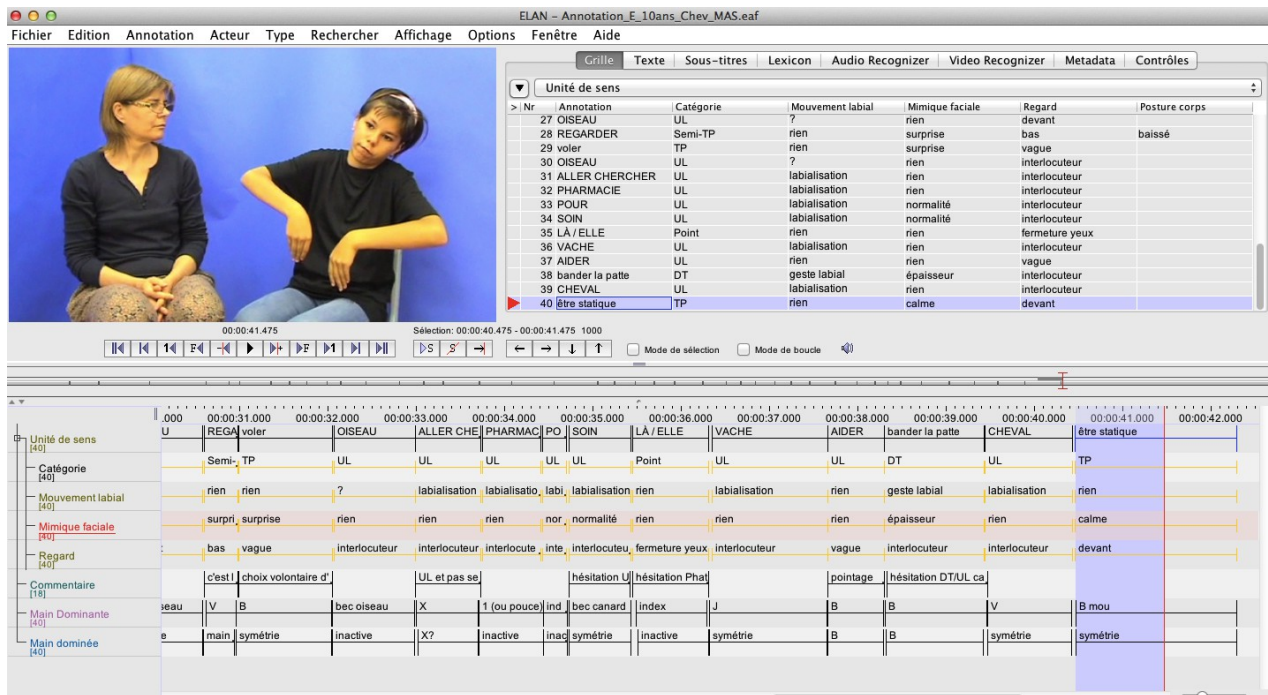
ELAN - Annotation_E_10ans_Chev_MAS.eaf

Fichier Edition Annotation Acteur Type Rechercher Affichage Options Fenêtre Aide

Grille Texte Sous-titres Lexicon Audio Recognizer Video Recognizer Metadata Contrôles

Unité de sens

| > Nr | Annotation | Catégorie | Mouvement labial | Mimique faciale | Regard | Posture corps |
|---|---|---|---|---|---|---|
| 27 | OISEAU | UL | ? | rien | devant | |
| 28 | REGARDER | Semi-TP | rien | surprise | bas | baissé |
| 29 | voler | TP | rien | surprise | vague | |
| 30 | OISEAU | UL | ? | rien | interlocuteur | |
| 31 | ALLER CHERCHER | UL | labialisation | rien | interlocuteur | |
| 32 | PHARMACIE | UL | labialisation | rien | interlocuteur | |
| 33 | POUR | UL | labialisation | normalité | interlocuteur | |
| 34 | SOIN | UL | labialisation | normalité | interlocuteur | |
| 35 | LÀ / ELLE | Point | rien | rien | fermeture yeux | |
| 36 | VACHE | UL | labialisation | rien | interlocuteur | |
| 37 | AIDER | UL | rien | rien | vague | |
| 38 | bander la patte | DT | geste labial | épaisseur | interlocuteur | |
| 39 | CHEVAL | UL | labialisation | rien | interlocuteur | |
| 40 | être statique | TP | rien | calme | devant | |

00:00:41.475

Sélection: 00:00:40.475 - 00:00:41.475 1000

Mode de sélection Mode de boucle

000 00:00:31.000 00:00:32.000 00:00:33.000 00:00:34.000 00:00:35.000 00:00:36.000 00:00:37.000 00:00:38.000 00:00:39.000 00:00:40.000 00:00:41.000 00:00:42.000

Unité de sens [40]: U REGA voler OISEAU ALLER CHE PHARMAC PO SOIN LÀ / ELLE VACHE AIDER bander la patte CHEVAL être statique

Catégorie [40]: Semi- TP UL UL UL UL UL Point UL UL DT UL TP

Mouvement labial [40]: rien rien ? labialisation labialisatio labi labialisation rien labialisation rien geste labial labialisation rien

Mimique faciale [40]: surpri surprise rien rien rien nor normalité rien rien rien épaisseur rien calme

Regard [40]: bas vague interlocuteur interlocuteur interlocute inte interlocuteu fermeture yeux interlocuteur vague interlocuteur interlocuteur devant

Commentaire [18]: c'est l choix volontaire d' UL et pas se hésitation U hésitation Phat pointage hésitation DT/UL ca

Main Dominante [40]: seau V B bec oiseau X 1 (ou pouce) ind bec canard index J B B V B mou

Main dominée [40]: e main symétrie inactive X? inactive inac symétrie inactive symétrie B B symétrie symétrie